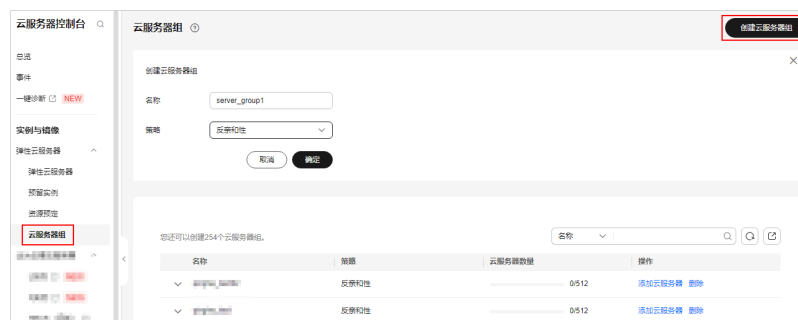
云服务器控制台

总览

事件

一键诊断 NEW

实例与镜像

弹性云服务器

弹性云服务器

预留实例

资源预定

云服务器组

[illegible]

云服务器组

创建云服务器组

创建云服务器组

名称 server_group1

策略 反亲和性

取消 确定

您还可以创建254个云服务器组。

名称

| 名称 | 策略 | 云服务器数量 | 操作 |
|---|---|---|---|
| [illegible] | 反亲和性 | 0/512 | 添加云服务器 删除 |
| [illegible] | 反亲和性 | 0/512 | 添加云服务器 删除 |